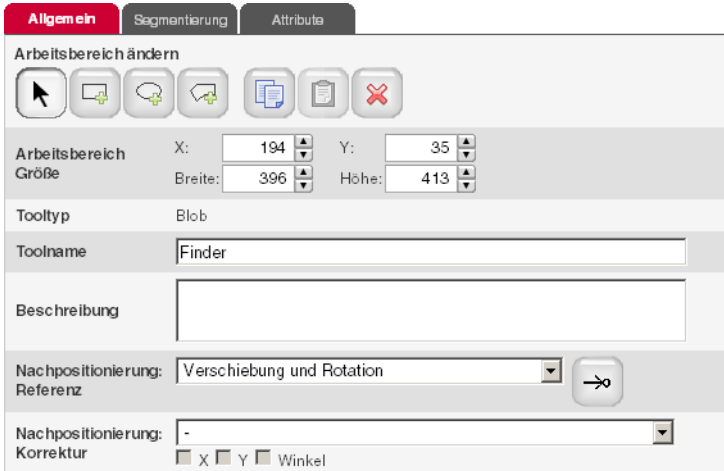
Allgemein
Segmentierung
Attribute

Arbeitsbereich ändern

Arbeitsbereich Größe
X: 194
Y: 35
Breite: 396
Höhe: 413

Tooltyp
Blob

Toolname
Finder

Beschreibung

Nachpositionierung: Referenz
Verschiebung und Rotation

Nachpositionierung: Korrektur
-
X Y Winkel